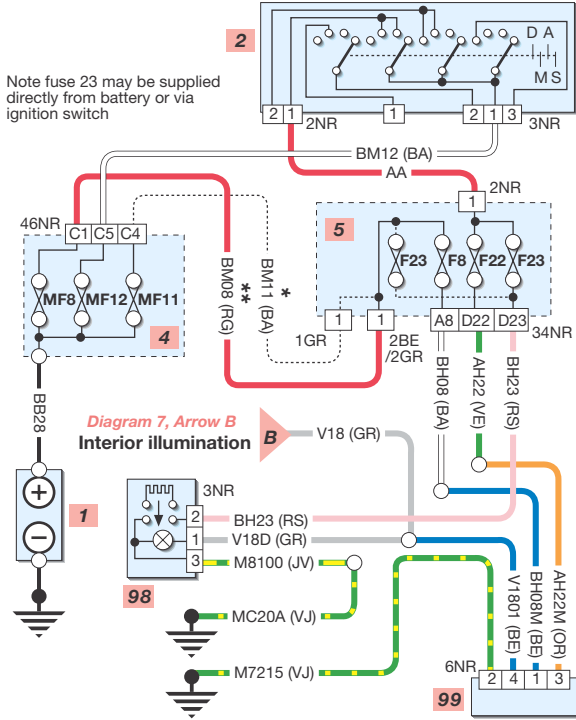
2

D A

M S

Note fuse 23 may be supplied directly from battery or via ignition switch

2 1 2NR 1 2 1 3 3NR

BM12 (BA)

AA

2NR

1

46NR

C1 C5 C4

5

F23 F8 F22 F23

MF8 MF12 MF11

4

BM08 (RG)

BM11 (BA)

**

*

1 1 A8 D22 D23 34NR

1GR

2BE /2GR

BH08 (BA)

AH22 (VE)

BH23 (RS)

BB28

Diagram 7, Arrow B

Interior illumination

B

V18 (GR)

1

3NR

2 BH23 (RS)

1 V18D (GR)

3 M8100 (JV)

98

MC20A (VJ)

M7215 (VJ)

V1801 (BE)

BH08M (BE)

AH22M (OR)

6NR

2 4 1 3

99